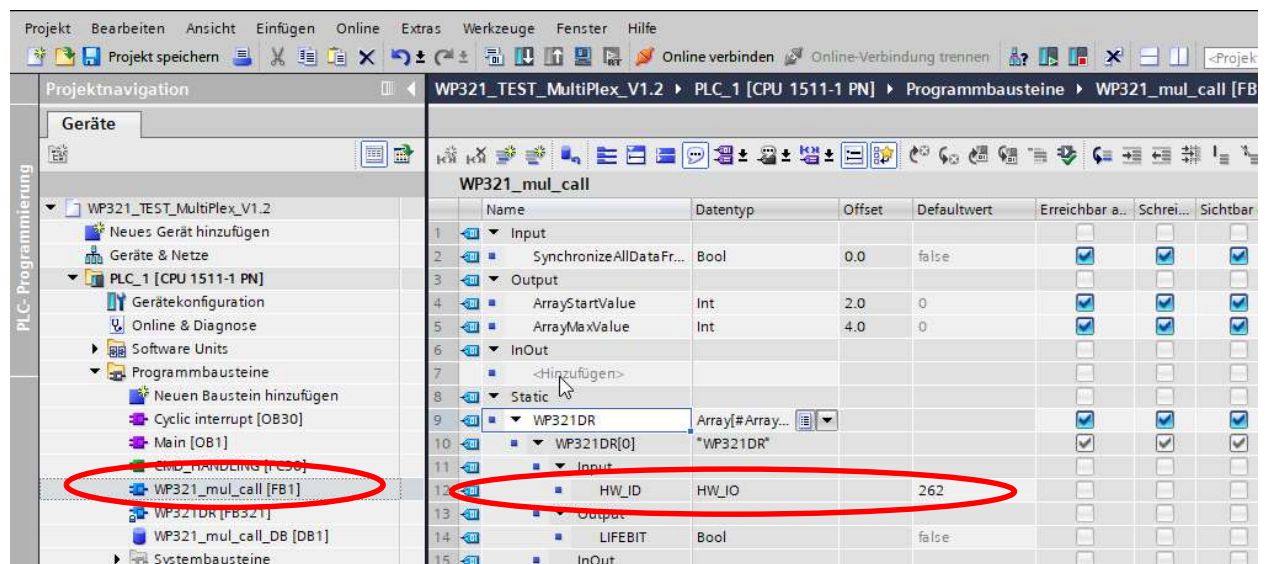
Projekt Bearbeiten Ansicht Einfügen Online Extras Werkzeuge Fenster Hilfe

Projekt speichern Online verbinden Online-Verbindung trennen <Projekt

Projektnavigation

Geräte

PLC-Programmierung

WP321_TEST_MultiPlex_V1.2
Neues Gerät hinzufügen
Geräte & Netze
PLC_1 [CPU 1511-1 PN]
Gerätekonfiguration
Online & Diagnose
Software Units
Programmbausteine
Neuen Baustein hinzufügen
Cyclic interrupt [OB30]
Main [OB1]
CMD_HANDLING [FC30]
WP321_mul_call [FB1]
WP321DR [FB321]
WP321_mul_call_DB [DB1]
Systembausteine

WP321_TEST_MultiPlex_V1.2 ▸ PLC_1 [CPU 1511-1 PN] ▸ Programmbausteine ▸ WP321_mul_call [FB

WP321_mul_call

| | Name | Datentyp | Offset | Defaultwert | Erreichbar a... | Schrei... | Sichtbar |
|---|---|---|---|---|---|---|---|
| 1 | Input | | | | | | |
| 2 | SynchronizeAllDataFr... | Bool | 0.0 | false | ☑ | ☑ | ☑ |
| 3 | Output | | | | | | |
| 4 | ArrayStartValue | Int | 2.0 | 0 | ☑ | ☑ | ☑ |
| 5 | ArrayMaxValue | Int | 4.0 | 0 | ☑ | ☑ | ☑ |
| 6 | InOut | | | | | | |
| 7 | <Hinzufügen> | | | | | | |
| 8 | Static | | | | | | |
| 9 | WP321DR | Array[#Array... | | | ☑ | ☑ | ☑ |
| 10 | WP321DR[0] | "WP321DR" | | | ☑ | ☑ | ☑ |
| 11 | Input | | | | | | |
| 12 | HW_ID | HW_IO | | 262 | | | |
| 13 | Output | | | | | | |
| 14 | LIFEBIT | Bool | | false | | | |
| 15 | InOut | | | | | | |